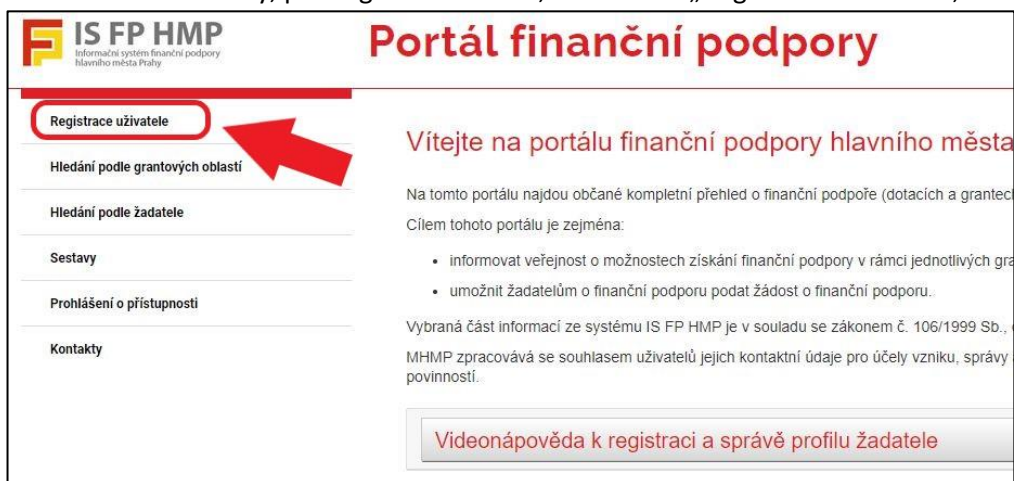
IS FP HMP
Informační systém finanční podpory hlavního města Prahy

Portál finanční podpory

Registrace uživatele

Hledání podle grantových oblastí

Hledání podle žadatele

Sestavy

Prohlášení o přístupnosti

Kontakty

Vítejte na portálu finanční podpory hlavního města

Na tomto portálu najdou občané kompletní přehled o finanční podpoře (dotacích a grantec

Cílem tohoto portálu je zejména:

- informovat veřejnost o možnostech získání finanční podpory v rámci jednotlivých gra
- umožnit žadatelům o finanční podporu podat žádost o finanční podporu.

Vybraná část informací ze systému IS FP HMP je v souladu se zákonem č. 106/1999 Sb.,

MHMP zpracovává se souhlasem uživatelů jejich kontaktní údaje pro účely vzniku, správy povinností.

Videonápověda k registraci a správě profilu žadatele